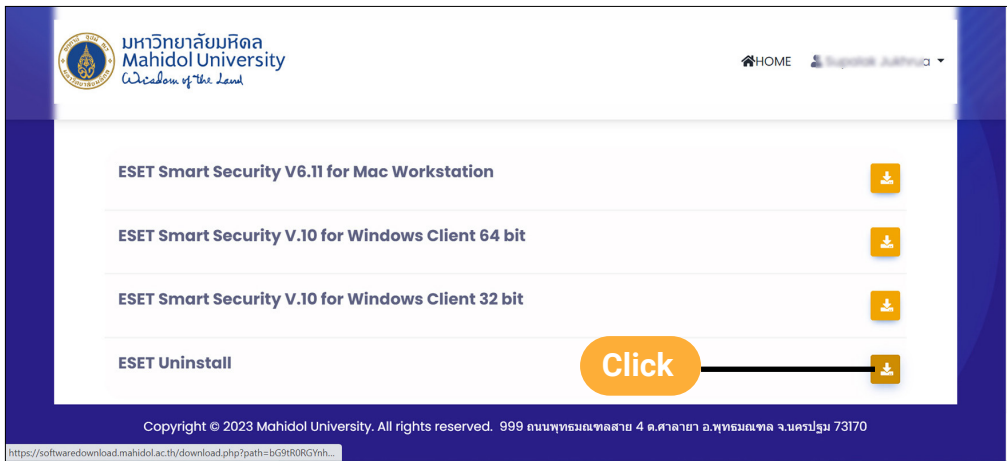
มหาวิทยาลัยมหิดล
Mahidol University
Wisdom of the Land

HOME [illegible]

ESET Smart Security V6.11 for Mac Workstation

ESET Smart Security V.10 for Windows Client 64 bit

ESET Smart Security V.10 for Windows Client 32 bit

ESET Uninstall

Click

Copyright © 2023 Mahidol University. All rights reserved. 999 ถนนพุทธมณฑลสาย 4 ต.ศาลายา อ.พุทธมณฑล จ.นครปฐม 73170

https://softwaredownload.mahidol.ac.th/download.php?path=bG9tR0RGYnh...